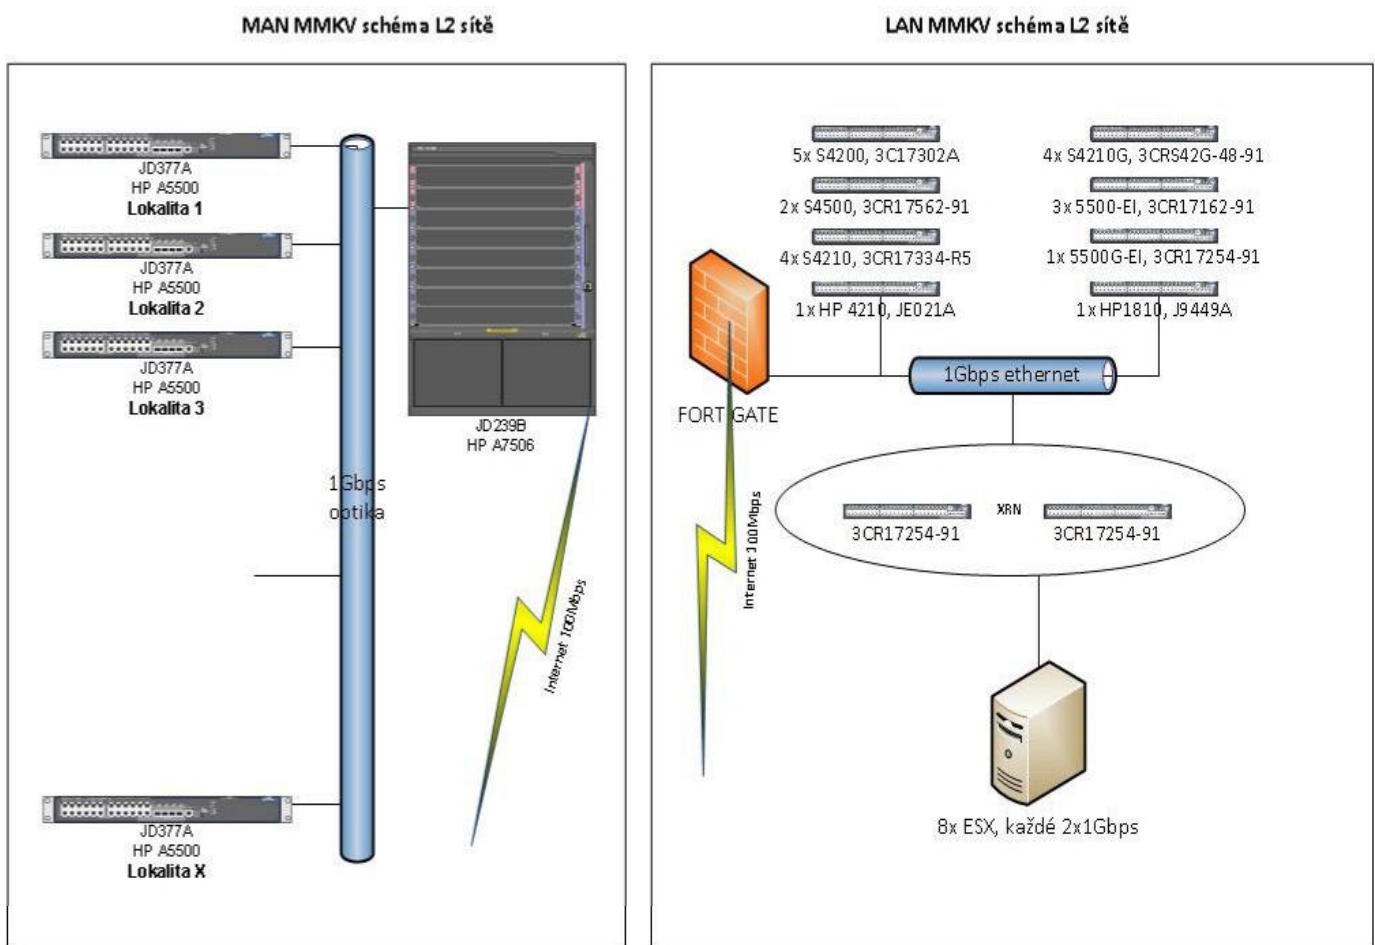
MAN MMKV schéma L2 sítě

JD377A
HP A5500
Lokalita 1

JD377A
HP A5500
Lokalita 2

JD377A
HP A5500
Lokalita 3

JD239B
HP A7506

1Gbps
optika

Internet 100Mbps

JD377A
HP A5500
Lokalita X

LAN MMKV schéma L2 sítě

5x S4200, 3C17302A

4x S4210G, 3CRS42G-48-91

2x S4500, 3CR17562-91

3x 5500-EI, 3CR17162-91

4x S4210, 3CR17334-R5

1x 5500G-EI, 3CR17254-91

1x HP 4210, JE021A

1x HP1810, J9449A

FORTIGATE

1Gbps ethernet

Internet 100Mbps

XRN

3CR17254-91

3CR17254-91

8x ESX, každé 2x1Gbps